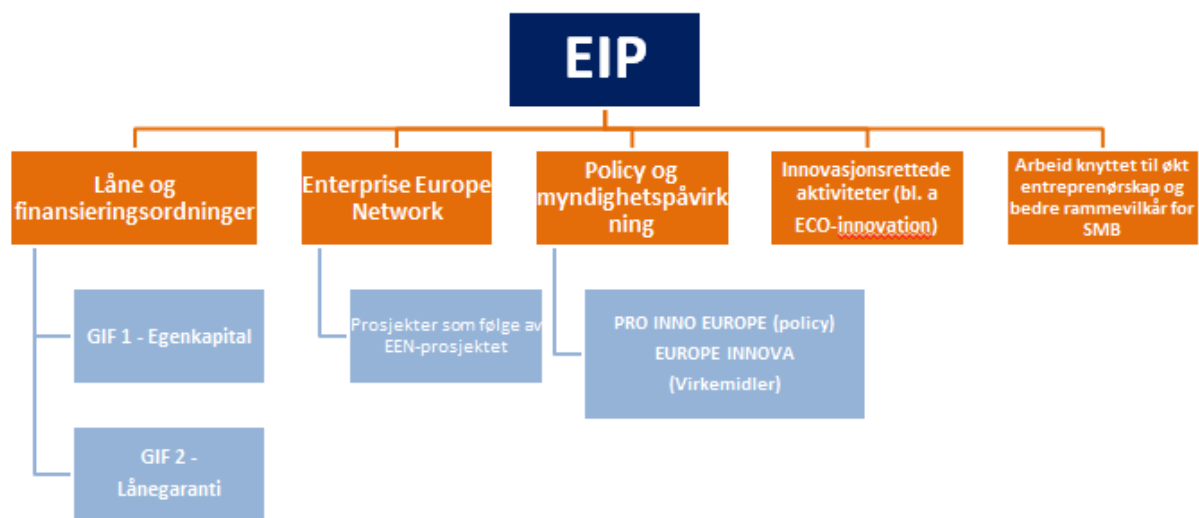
EIP

Låne og finansieringsordninger

GIF 1 - Egenkapital

GIF 2 - Lånegaranti

Enterprise Europe Network

Prosjekter som følge av EEN-prosjektet

Policy og myndighetspåvirkning

PRO INNO EUROPE (policy)
EUROPE INNOVA
(Virkemidler)

Innovasjonsrettede aktiviteter (bl. a ECO-innovation)

Arbeid knyttet til økt entreprenørskap og bedre rammevilkår for SMB